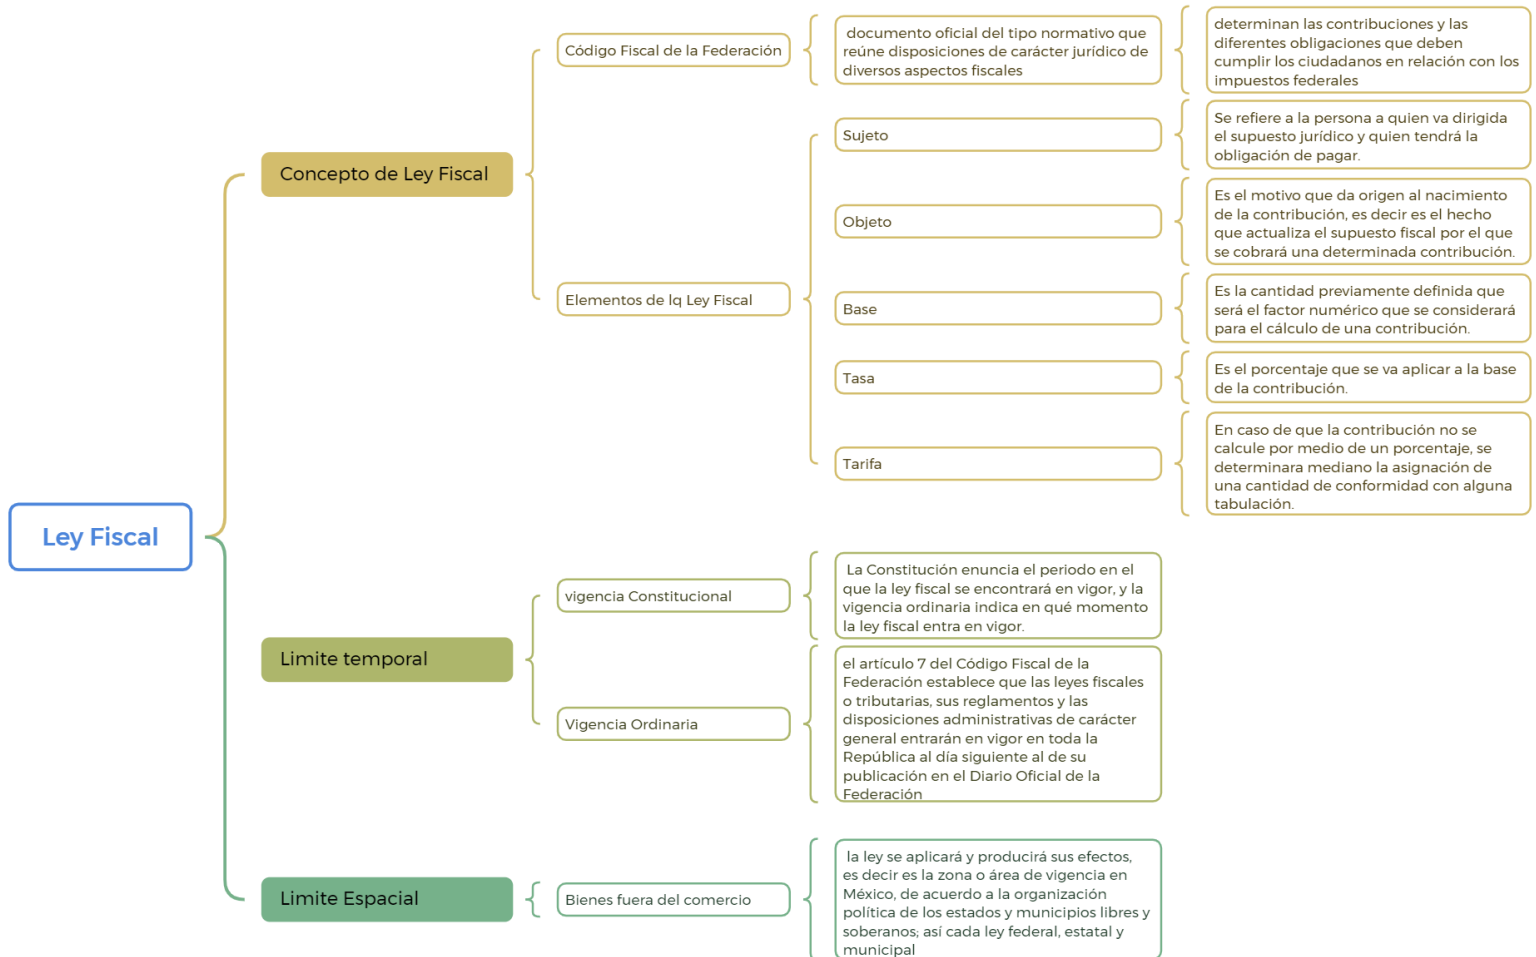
Ley Fiscal

Concepto de Ley Fiscal

Código Fiscal de la Federación

documento oficial del tipo normativo que reúne disposiciones de carácter jurídico de diversos aspectos fiscales

determinan las contribuciones y las diferentes obligaciones que deben cumplir los ciudadanos en relación con los impuestos federales

Elementos de lq Ley Fiscal

Sujeto

Se refiere a la persona a quien va dirigida el supuesto jurídico y quien tendrá la obligación de pagar.

Objeto

Es el motivo que da origen al nacimiento de la contribución, es decir es el hecho que actualiza el supuesto fiscal por el que se cobrará una determinada contribución.

Base

Es la cantidad previamente definida que será el factor numérico que se considerará para el cálculo de una contribución.

Tasa

Es el porcentaje que se va aplicar a la base de la contribución.

Tarifa

En caso de que la contribución no se calcule por medio de un porcentaje, se determinara mediano la asignación de una cantidad de conformidad con alguna tabulación.

Limite temporal

vigencia Constitucional

La Constitución enuncia el periodo en el que la ley fiscal se encontrará en vigor, y la vigencia ordinaria indica en qué momento la ley fiscal entra en vigor.

Vigencia Ordinaria

el artículo 7 del Código Fiscal de la Federación establece que las leyes fiscales o tributarias, sus reglamentos y las disposiciones administrativas de carácter general entrarán en vigor en toda la República al día siguiente al de su publicación en el Diario Oficial de la Federación

Limite Espacial

Bienes fuera del comercio

la ley se aplicará y producirá sus efectos, es decir es la zona o área de vigencia en México, de acuerdo a la organización política de los estados y municipios libres y soberanos; así cada ley federal, estatal y municipal